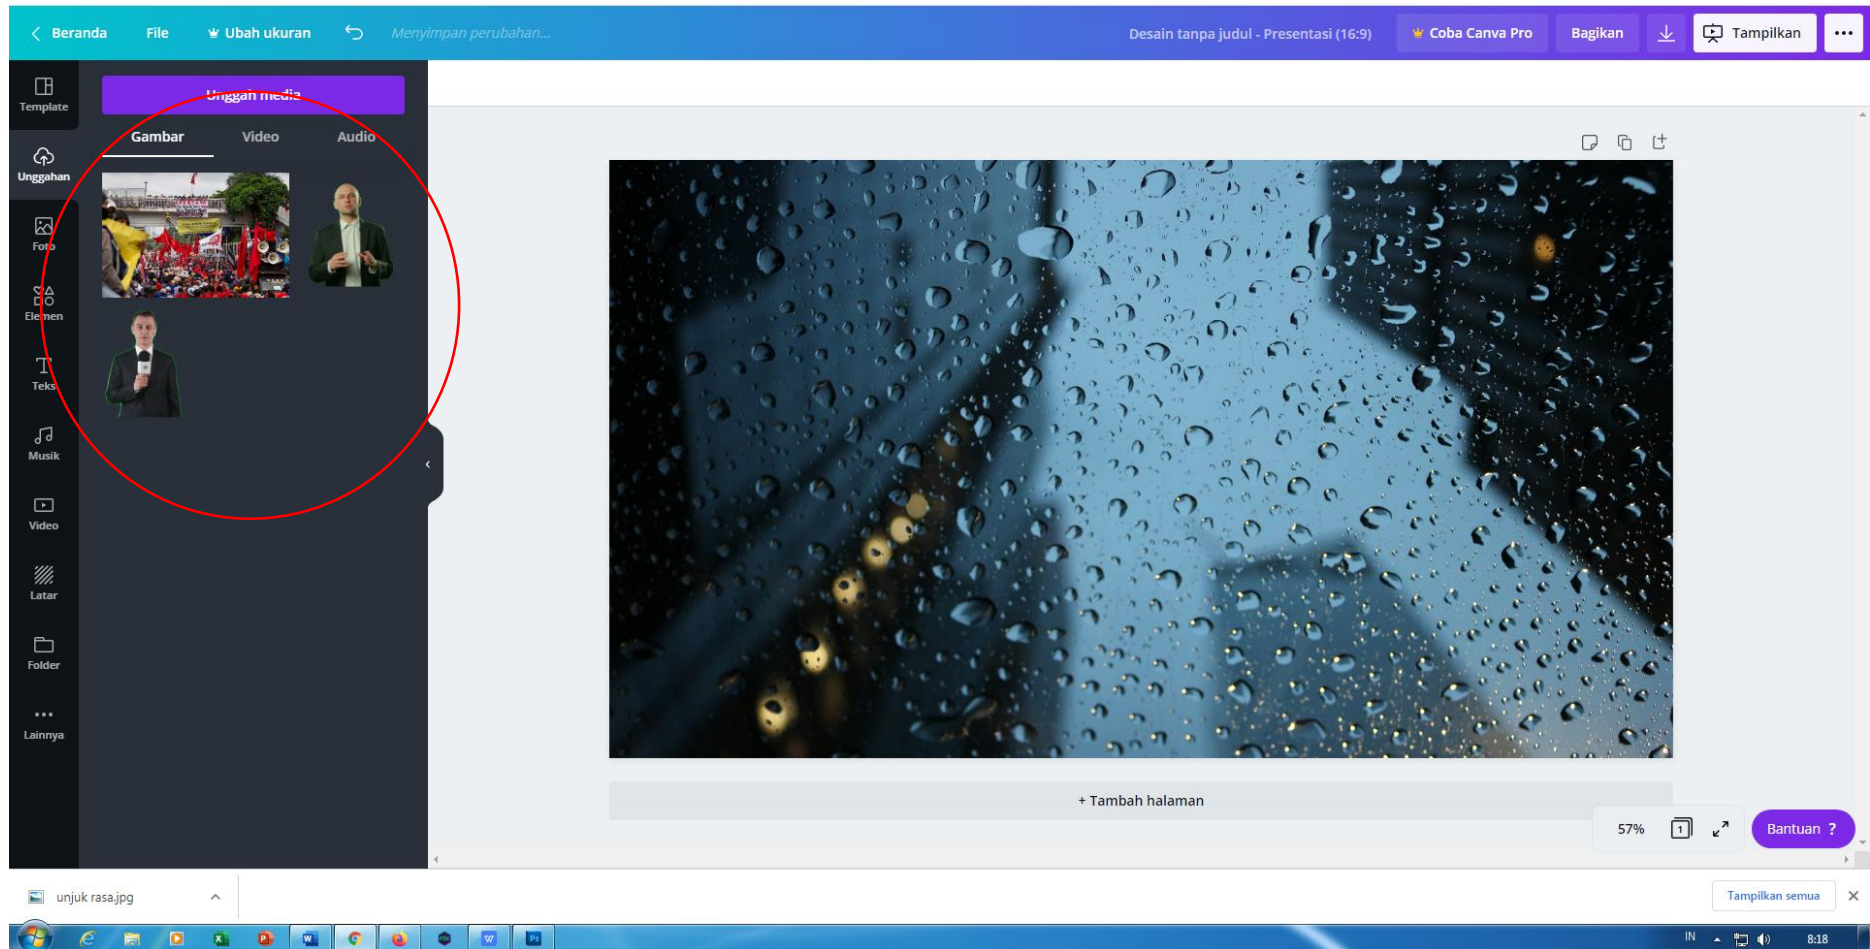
Beranda File Ubah ukuran Menyimpan perubahan... Desain tanpa judul - Presentasi (16:9) Coba Canva Pro Bagikan Tampilkan •••

Template
Unggahan
Foto
Elemen
Teks
Musik
Video
Latar
Folder
Lainnya

Unggah media
Gambar Video Audio

+ Tambah halaman

57% 1 Bantuan ?

unjuk rasa.jpg
Tampilkan semua

IN 8:18